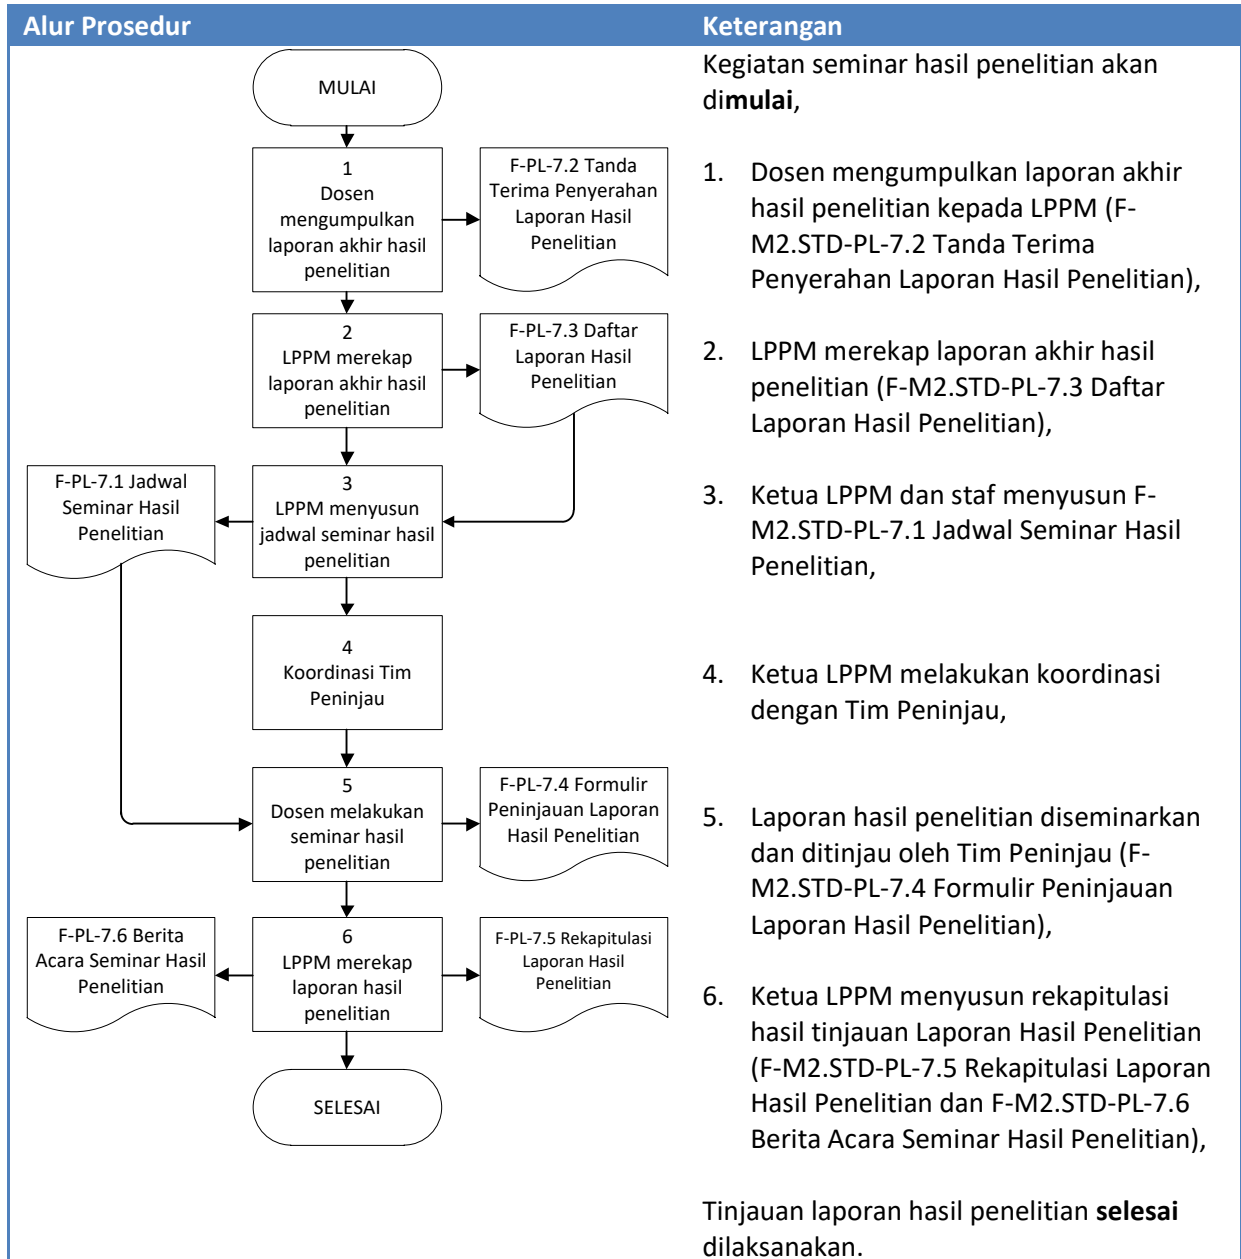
| Alur Prosedur | Keterangan |
|---|---|

MULAI

1
Dosen mengumpulkan laporan akhir hasil penelitian

F-PL-7.2 Tanda Terima Penyerahan Laporan Hasil Penelitian

2
LPPM merekap laporan akhir hasil penelitian

F-PL-7.3 Daftar Laporan Hasil Penelitian

F-PL-7.1 Jadwal Seminar Hasil Penelitian

3
LPPM menyusun jadwal seminar hasil penelitian

4
Koordinasi Tim Peninjau

5
Dosen melakukan seminar hasil penelitian

F-PL-7.4 Formulir Peninjauan Laporan Hasil Penelitian

F-PL-7.6 Berita Acara Seminar Hasil Penelitian

6
LPPM merekap laporan hasil penelitian

F-PL-7.5 Rekapitulasi Laporan Hasil Penelitian

SELESAI

Kegiatan seminar hasil penelitian akan di**mulai**,

1. Dosen mengumpulkan laporan akhir hasil penelitian kepada LPPM (F-M2.STD-PL-7.2 Tanda Terima Penyerahan Laporan Hasil Penelitian),

2. LPPM merekap laporan akhir hasil penelitian (F-M2.STD-PL-7.3 Daftar Laporan Hasil Penelitian),

3. Ketua LPPM dan staf menyusun F-M2.STD-PL-7.1 Jadwal Seminar Hasil Penelitian,

4. Ketua LPPM melakukan koordinasi dengan Tim Peninjau,

5. Laporan hasil penelitian diseminarkan dan ditinjau oleh Tim Peninjau (F-M2.STD-PL-7.4 Formulir Peninjauan Laporan Hasil Penelitian),

6. Ketua LPPM menyusun rekapitulasi hasil tinjauan Laporan Hasil Penelitian (F-M2.STD-PL-7.5 Rekapitulasi Laporan Hasil Penelitian dan F-M2.STD-PL-7.6 Berita Acara Seminar Hasil Penelitian),

Tinjauan laporan hasil penelitian **selesai** dilaksanakan.